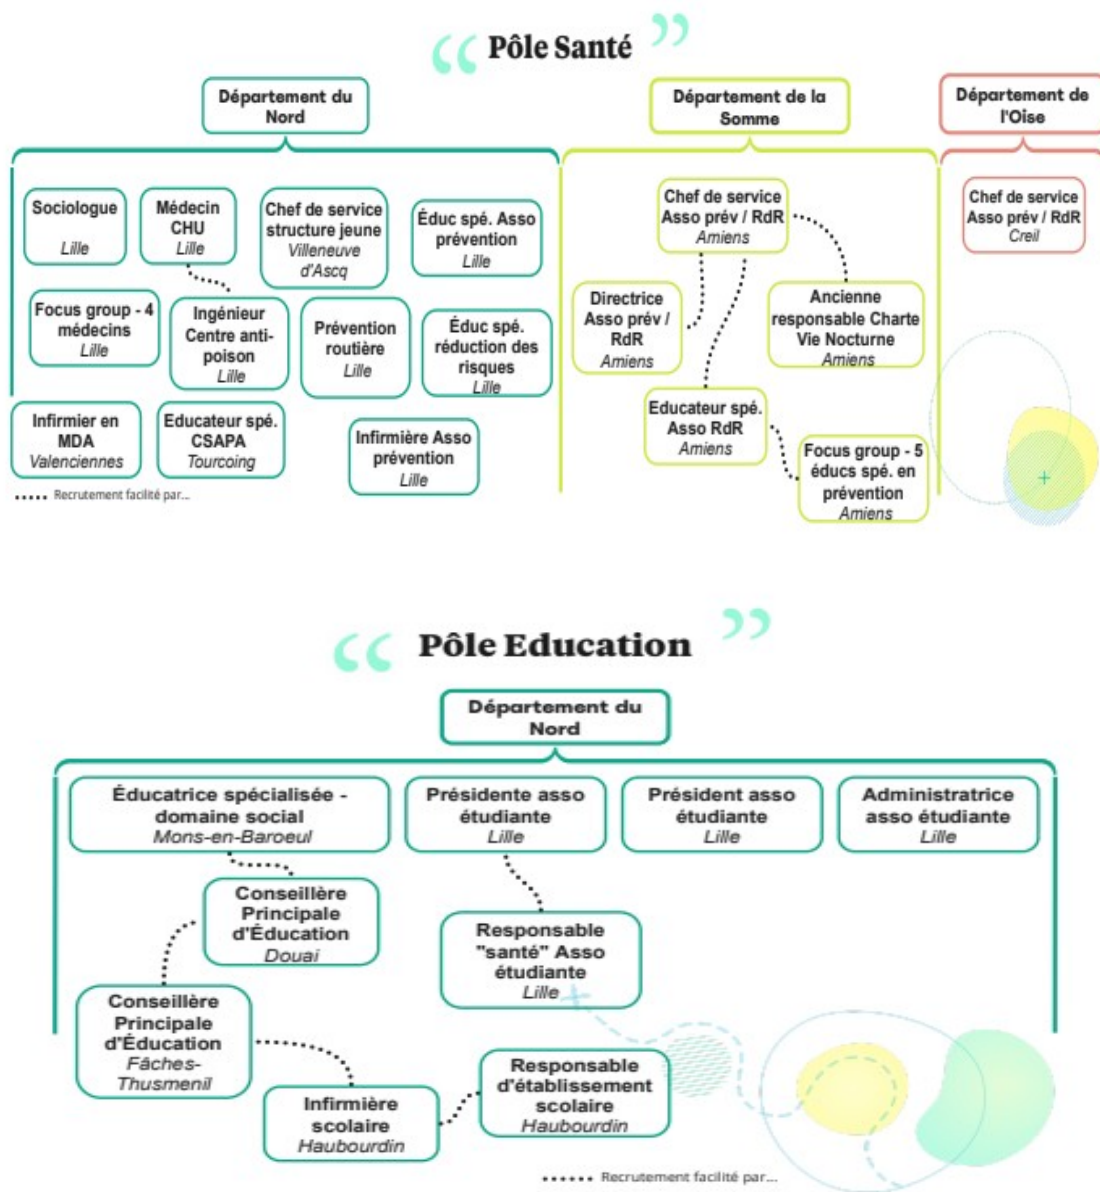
“ Pôle Santé ”

Département du Nord

Sociologue
Lille

Médecin CHU
Lille

Chef de service structure jeune
Villeneuve d'Ascq

Éduc spé. Asso prévention
Lille

Focus group - 4 médecins
Lille

Ingénieur Centre anti-poison
Lille

Prévention routière
Lille

Éduc spé. réduction des risques
Lille

Infirmier en MDA
Valenciennes

Educateur spé. CSAPA
Tourcoing

Infirmière Asso prévention
Lille

Recrutement facilité par...

Département de la Somme

Chef de service Asso prév / RdR
Amiens

Directrice Asso prév / RdR
Amiens

Ancienne responsable Charte Vie Nocturne
Amiens

Educateur spé. Asso RdR
Amiens

Focus group - 5 éducs spé. en prévention
Amiens

Département de l'Oise

Chef de service Asso prév / RdR
Creil

“ Pôle Education ”

Département du Nord

Éducatrice spécialisée - domaine social
Mons-en-Baroeul

Présidente asso étudiante
Lille

Président asso étudiante
Lille

Administratrice asso étudiante
Lille

Conseillère Principale d'Éducation
Douai

Responsable "santé" Asso étudiante
Lille

Conseillère Principale d'Éducation
Fâches-Thusmenil

Infirmière scolaire
Haubourdin

Responsable d'établissement scolaire
Haubourdin

Recrutement facilité par...